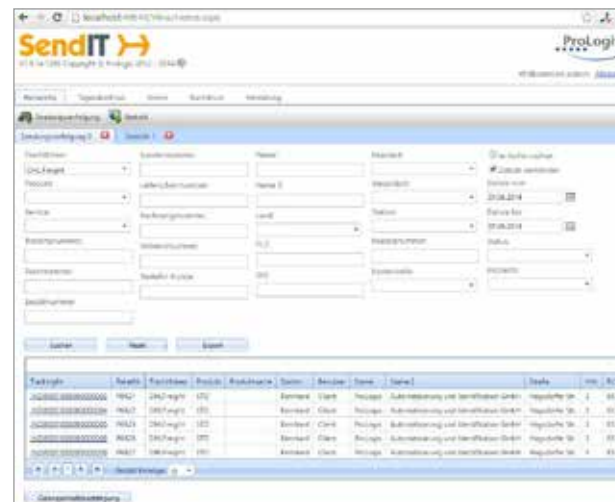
← → C localhost/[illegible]

SendIT

V1.8 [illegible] Copyright © Prologis 2012 - 2014

ProLogi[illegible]

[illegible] abmelden

Versende | Tagesabschluss | Admin | Statistiken | Verwaltung

Sendungsverfolgung | Sendit

Sendungsverfolgung 0 | Sendit 1

Frachtführer
DHL Freight

Produkt

Service

Auftragsnummer

Referenznummer

Sendungsnummer

Kundennummer

Lieferscheinnummer

Rechnungsnummer

Versandnummer

Packstück-Nr. Lohn

Name

Name 2

Land

PLZ

Ort

Standort

Versandort

Status

Abladungsnummer

Packmittel

Nur Suche suchen

Zeitraum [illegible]

Datum von
27.06.2014

Datum bis
27.06.2014

Status

Versandart

Suchen | Reset | Export

| Trackingnr | Referenz | Frachtführer | Produkt | Produktname | Status | Service | Name | Name 2 | Straße | Hnr. | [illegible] |
|---|---|---|---|---|---|---|---|---|---|---|---|
| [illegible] | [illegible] | DHL Freight | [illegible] | | Storniert | Client | Prologis | Automatisierung und Identifikation GmbH | Hauptstraße | 1 | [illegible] |
| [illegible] | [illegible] | DHL Freight | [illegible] | | Storniert | Client | Prologis | Automatisierung und Identifikation GmbH | Hauptstraße | 1 | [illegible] |
| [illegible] | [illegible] | DHL Freight | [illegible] | | Storniert | Client | Prologis | Automatisierung und Identifikation GmbH | Hauptstraße | 1 | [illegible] |
| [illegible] | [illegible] | DHL Freight | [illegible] | | Storniert | Client | Prologis | Automatisierung und Identifikation GmbH | Hauptstraße | 1 | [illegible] |
| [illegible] | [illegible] | DHL Freight | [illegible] | | Storniert | Client | Prologis | Automatisierung und Identifikation GmbH | Hauptstraße | 1 | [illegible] |

Seiten anzeigen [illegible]

Gewichtsabweichung